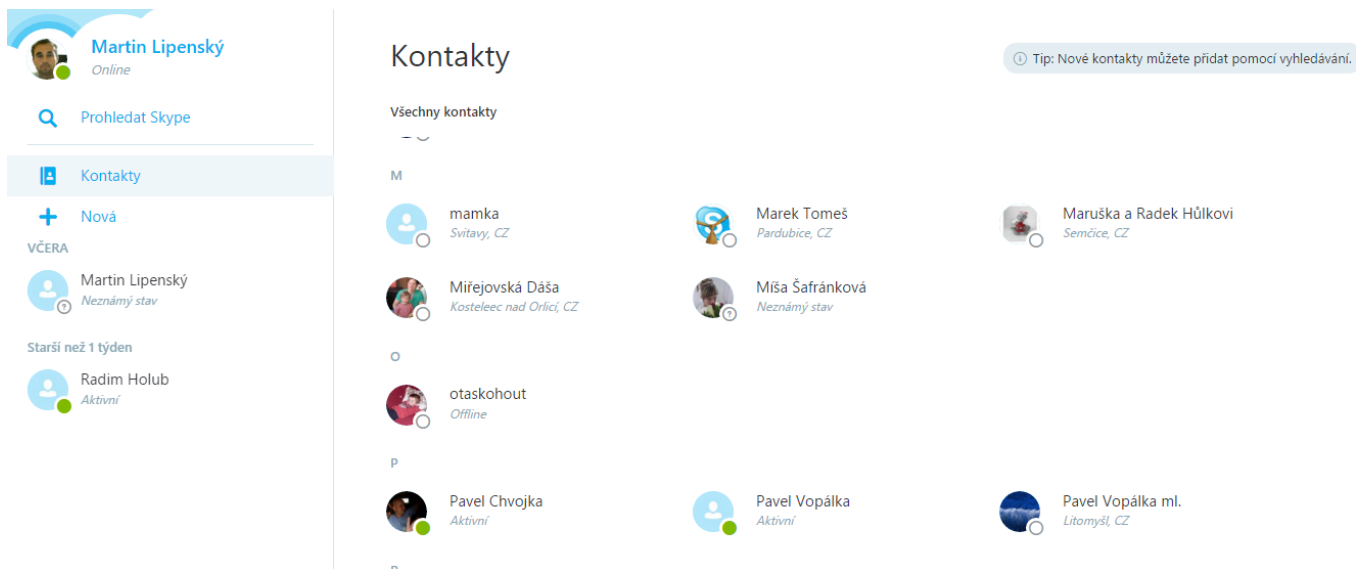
Martin Lipenský
Online

Prohledat Skype

Kontakty

Nová

VČERA

Martin Lipenský
Neznámý stav

Starší než 1 týden

Radim Holub
Aktivní

Kontakty

Tip: Nové kontakty můžete přidat pomocí vyhledávání.

Všechny kontakty

M

mamka
Svitavy, CZ

Marek Tomeš
Pardubice, CZ

Maruška a Radek Hůlkovi
Semčice, CZ

Mířejovská Dáša
Kosteleec nad Orlicí, CZ

Míša Šafránková
Neznámý stav

O

otaskohout
Offline

P

Pavel Chvojka
Aktivní

Pavel Vopálka
Aktivní

Pavel Vopálka ml.
Litomyšl, CZ